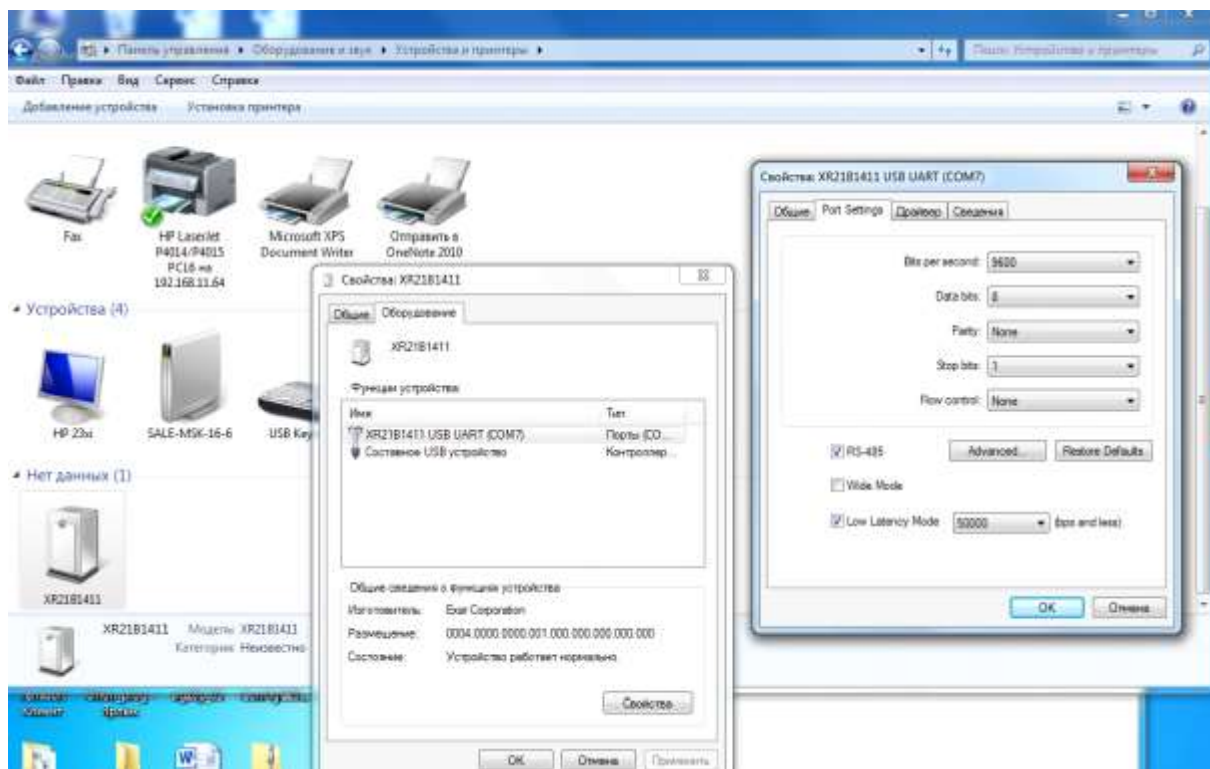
Панель управления ▸ Оборудование и звук ▸ Устройства и принтеры ▸

Поиск: Устройства и принтеры

Файл Правка Вид Сервис Справка

Добавление устройства Установка принтера

Fax

HP LaserJet P4014/P4015 PCL6 на 192.168.11.64

Microsoft XPS Document Writer

Отправить в OneNote 2010

Устройства (4)

HP 23xi

SALE-MSK-16-6

USB Key

Нет данных (1)

XR21B1411

XR21B1411 Модель: XR21B1411
Категория: Неизвестно

Свойства: XR21B1411

Общие Оборудование

XR21B1411

Функции устройства:

| Имя | Тип |
|---|---|
| XR21B1411 USB UART (COM7) | Порты (CO... |
| Составное USB устройство | Контроллер... |

Общие сведения о функциях устройства

Изготовитель: Exar Corporation

Размещение: 0004.0000.0000.001.000.000.000.000.000

Состояние: Устройство работает нормально.

Свойства

OK Отмена Применить

Свойства: XR21B1411 USB UART (COM7)

Общие Port Settings Драйвер Сведения

Bits per second: 9600

Data bits: 8

Parity: None

Stop bits: 1

Flow control: None

RS-485

Advanced... Restore Defaults

Wide Mode

Low Latency Mode 50000 (bps and less)

OK Отмена